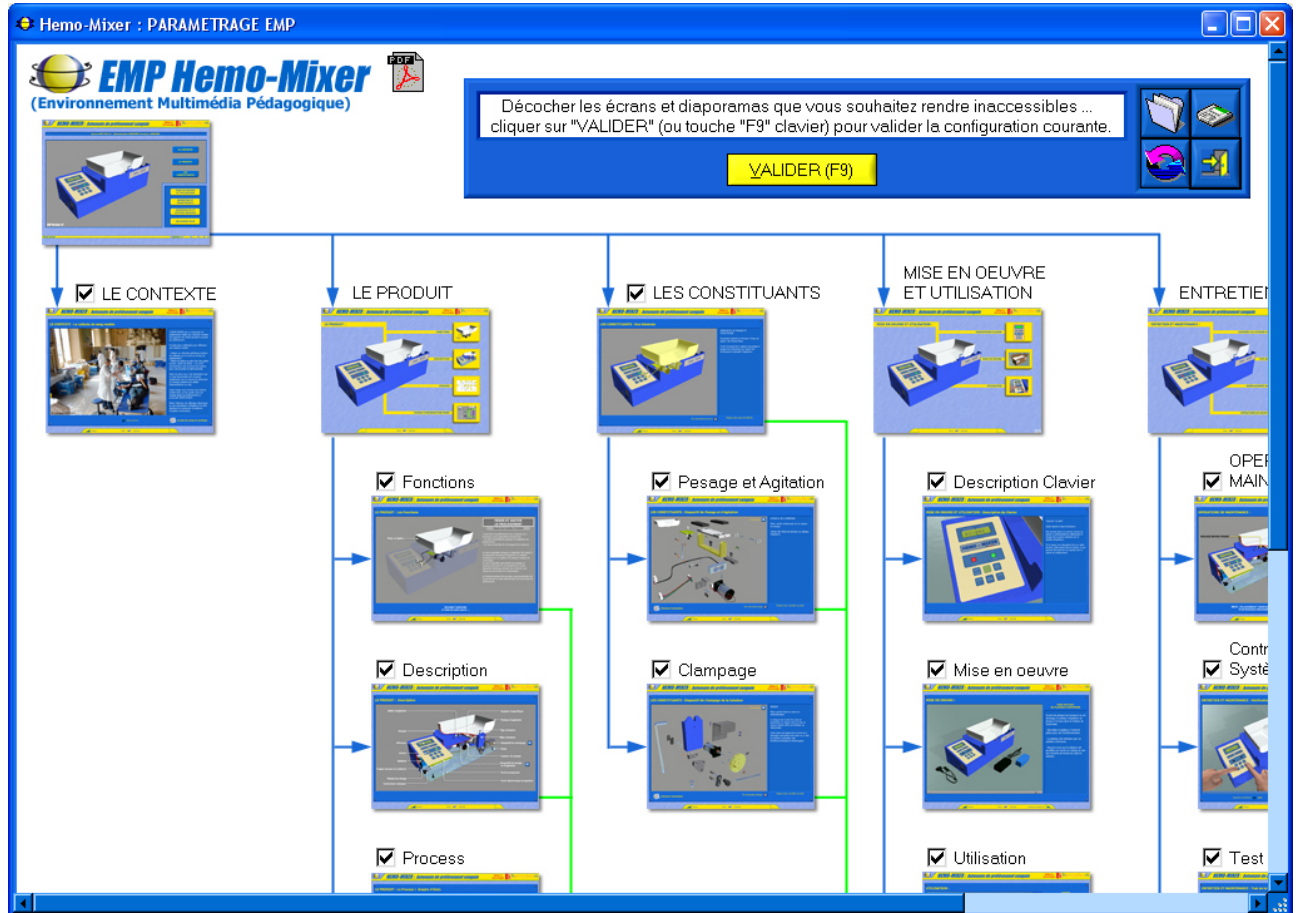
Hemo-Mixer : PARAMETRAGE EMP

EMP Hemo-Mixer
(Environnement Multimédia Pédagogique)

Décocher les écrans et diaporamas que vous souhaitez rendre inaccessibles ... cliquer sur "VALIDER" (ou touche "F9" clavier) pour valider la configuration courante.

VALIDER (F9)

LE CONTEXTE

LE PRODUIT

LES CONSTITUANTS

MISE EN OEUVRE ET UTILISATION

ENTRETIEN

Fonctions

Pesage et Agitation

Description Clavier

OPER MAIN

Description

Clampage

Mise en oeuvre

Contr Systè

Process

Utilisation

Test